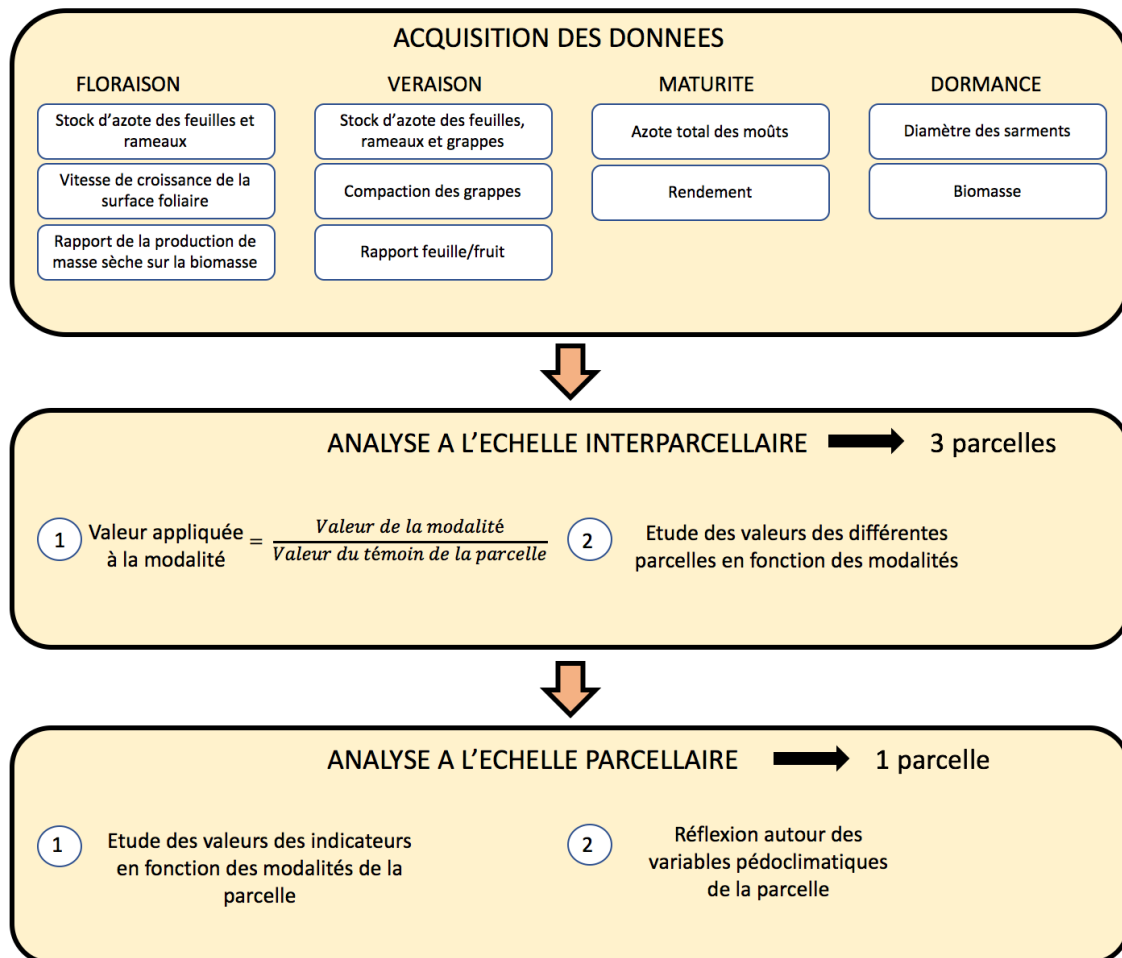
ACQUISITION DES DONNEES

FLORAISON

Stock d'azote des feuilles et rameaux

Vitesse de croissance de la surface foliaire

Rapport de la production de masse sèche sur la biomasse

VERAISON

Stock d'azote des feuilles, rameaux et grappes

Compaction des grappes

Rapport feuille/fruit

MATURITE

Azote total des moûts

Rendement

DORMANCE

Diamètre des sarments

Biomasse

ANALYSE A L'ECHELLE INTERPARCELLAIRE → 3 parcelles

1 Valeur appliquée à la modalité $= \frac{Valeur\ de\ la\ modalité}{Valeur\ du\ témoin\ de\ la\ parcelle}$

2 Etude des valeurs des différentes parcelles en fonction des modalités

ANALYSE A L'ECHELLE PARCELLAIRE → 1 parcelle

1 Etude des valeurs des indicateurs en fonction des modalités de la parcelle

2 Réflexion autour des variables pédoclimatiques de la parcelle